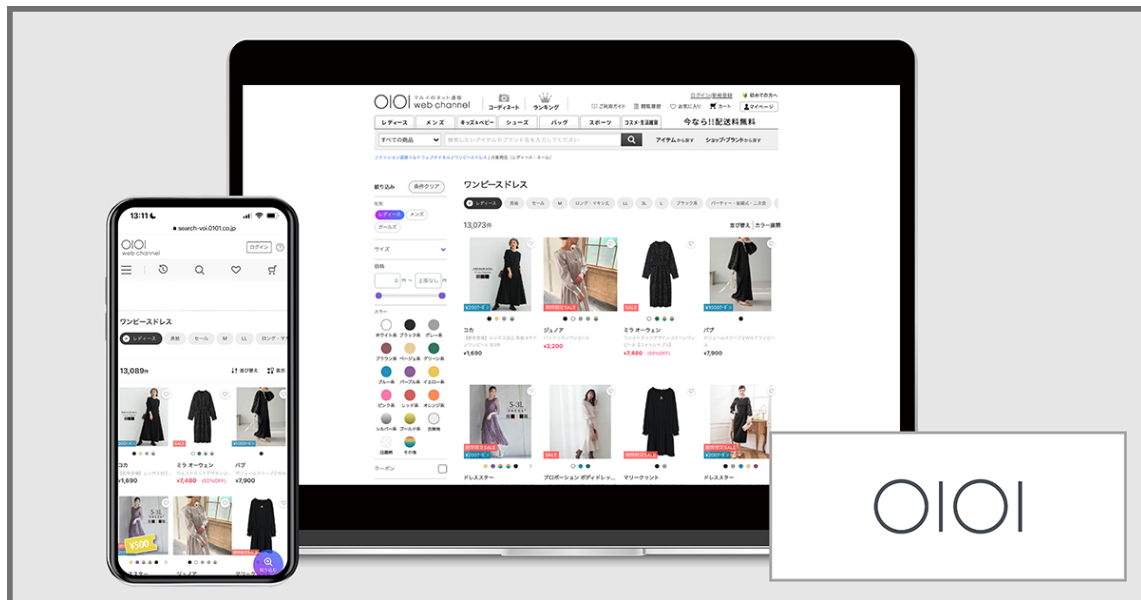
OIOI マルイのネット通販 web channel

コーディネート ランキング

ログイン/新規登録 初めての方へ

ご利用ガイド 閲覧履歴 お気に入り カート マイページ

レディース メンズ キッズ&ベビー シューズ バッグ スポーツ コスメ・生活雑貨 今なら!!配送料無料

すべての商品 検索したいアイテムやブランドを入力してください アイテムから探す ショップ・ブランドから探す

絞り込み 条件クリア

性別 レディース メンズ ガールズ

サイズ

価格 円 〜 上限なし 円

カラー ホワイト系 ブラック系 グレー系 ブラウン系 ベージュ系 グリーン系 ブルー系 パープル系 イエロー系 ピンク系 レッド系 オレンジ系 シルバー系 ゴールド系 白無地 花柄 その他

クーポン

ワンピースドレス

レディース 長袖 セール M ロング・マキシ丈 LL 3L L ブラック系 パーティー・結婚式・二次会

13,073件

並び替え カラー展開

コカ ¥1,690
ジュノア ¥2,200
ミラ オーウェン ¥7,480 (50%OFF)
パブ ¥7,900

ドレスター プロポーション ボディドレッ… マリークワント ドレスター

13:11

search-voi.0101.co.jp

OIOI web channel ログイン

ワンピースドレス

レディース 長袖 セール M LL ロング・マ

13,089件 並び替え 表示

コカ ¥1,690
ミラ オーウェン ¥7,480 (50%OFF)
パブ ¥7,900

¥500

OIOI